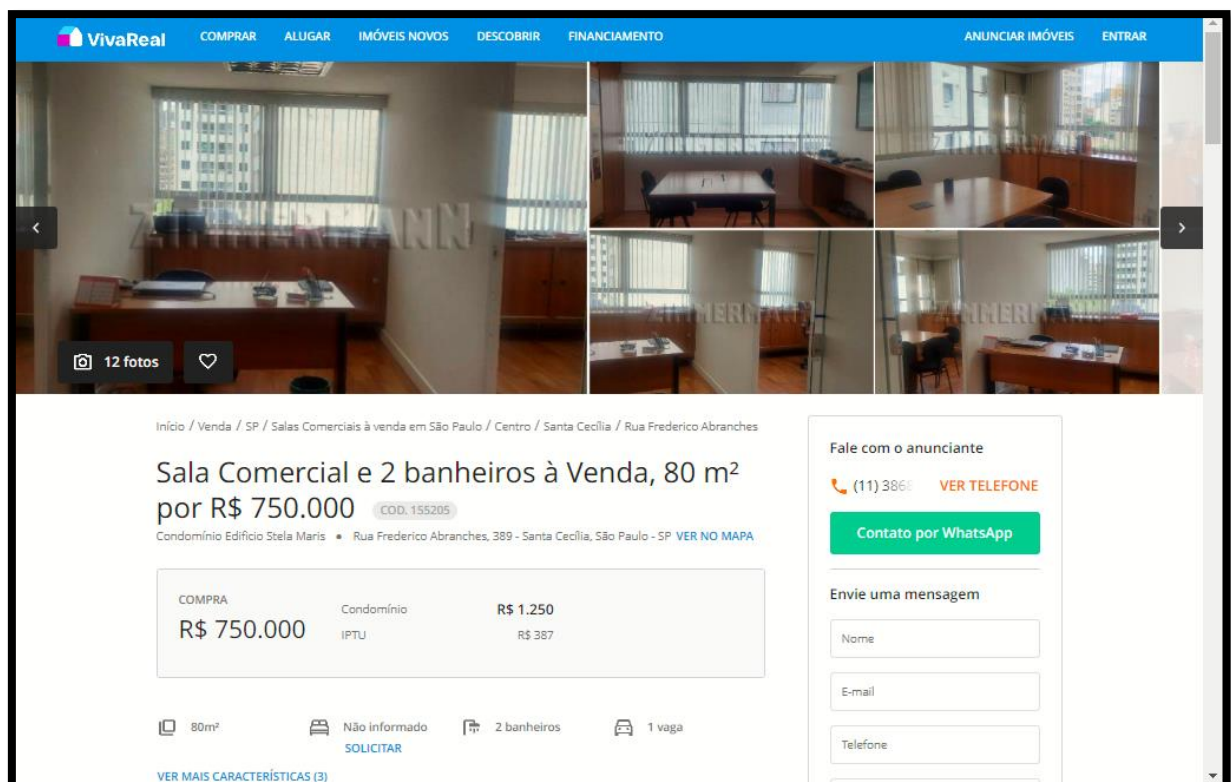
VivaReal COMPRAR ALUGAR IMÓVEIS NOVOS DESCOBRIR FINANCIAMENTO ANUNCIAR IMÓVEIS ENTRAR

ZIMMERMANN

12 fotos

Início / Venda / SP / Salas Comerciais à venda em São Paulo / Centro / Santa Cecília / Rua Frederico Abranches

Sala Comercial e 2 banheiros à Venda, 80 m² por R$ 750.000 COD. 155205

Condomínio Edifício Stela Maris • Rua Frederico Abranches, 389 - Santa Cecília, São Paulo - SP VER NO MAPA

COMPRA
R$ 750.000

Condomínio R$ 1.250
IPTU R$ 387

80m² Não informado SOLICITAR 2 banheiros 1 vaga

VER MAIS CARACTERÍSTICAS (3)

Fale com o anunciante
(11) 386 VER TELEFONE
Contato por WhatsApp

Envie uma mensagem
Nome
E-mail
Telefone